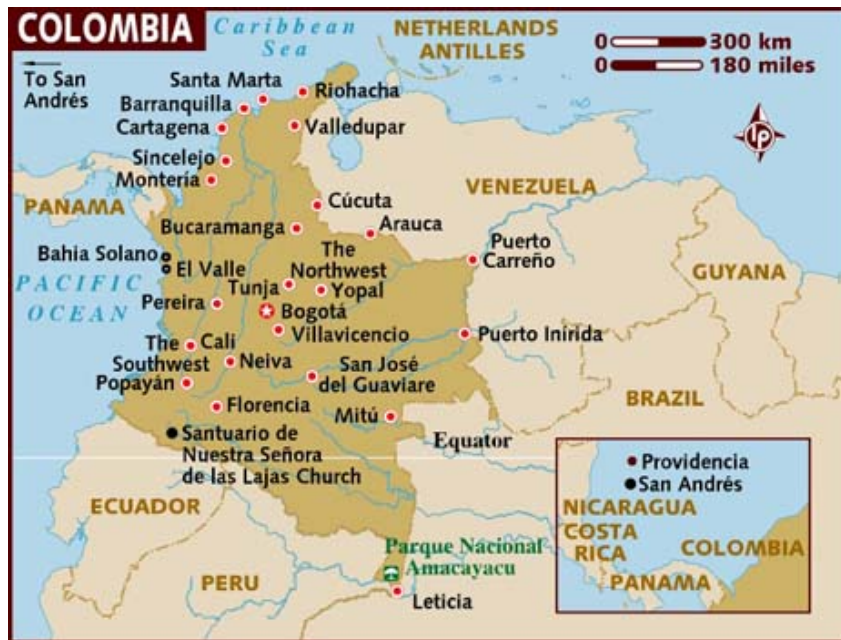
COLOMBIA
Caribbean Sea
NETHERLANDS ANTILLES
0 300 km
0 180 miles
To San Andrés
Santa Marta
Riohacha
Barranquilla
Cartagena
Valledupar
Sincelejo
Montería
PANAMA
Cúcuta
VENEZUELA
Bucaramanga
Arauca
Bahia Solano
El Valle
The Northwest
Puerto Carreño
PACIFIC OCEAN
Tunja
Yopal
GUYANA
Pereira
Bogotá
Villavicencio
The Southwest
Cali
Puerto Inirida
Neiva
San José del Guaviare
Popayán
Florencia
Mitú
BRAZIL
Santuario de Nuestra Señora de las Lajas Church
Equator
Providencia
San Andrés
NICARAGUA
COSTA RICA
COLOMBIA
PANAMA
ECUADOR
Parque Nacional Amacayacu
PERU
Leticia